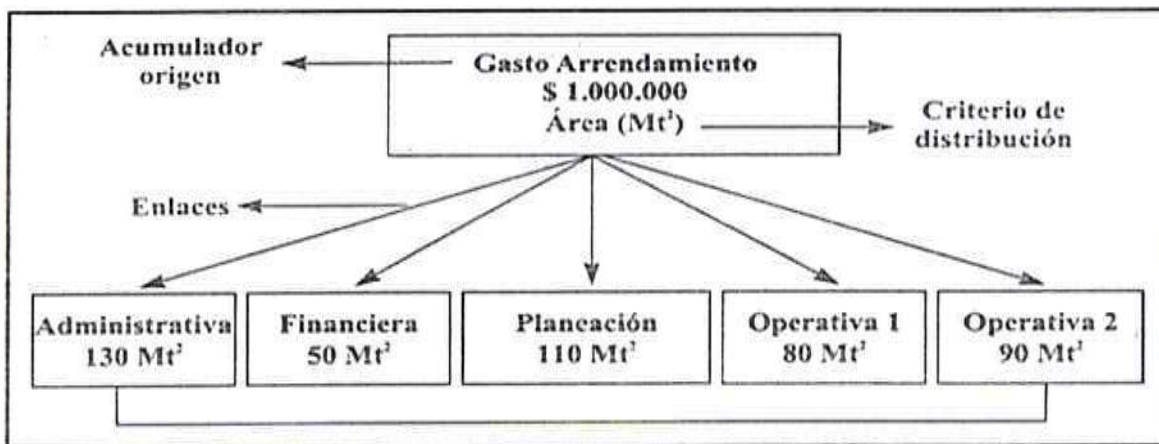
Acumulador origen

Gasto Arrendamiento
\$ 1.000.000
Área (Mt$^2$)

Criterio de distribución

Enlaces

Administrativa 130 Mt$^2$

Financiera 50 Mt$^2$

Planeación 110 Mt$^2$

Operativa 1 80 Mt$^2$

Operativa 2 90 Mt$^2$